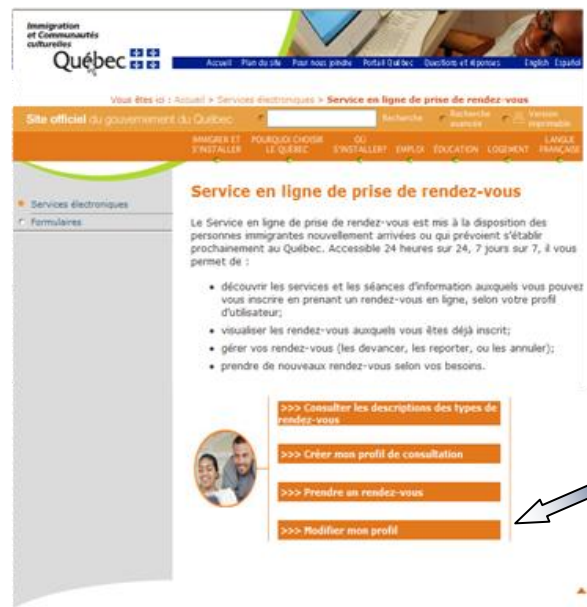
Immigration et Communautés culturelles
Québec

Accueil | Plan du site | Pour nous joindre | Portail Québec | Questions et réponses | English | Español

Vous êtes ici : Accueil > Services électroniques > Service en ligne de prise de rendez-vous

Site officiel du gouvernement du Québec | Recherche | Recherche avancée | Version imprimable

IMMIGRER ET S'INSTALLER | POURQUOI CHOISIR LE QUÉBEC | OÙ S'INSTALLER? | EMPLOI | ÉDUCATION | LOGEMENT | LANGUE FRANÇAISE

Services électroniques
Formulaires

Service en ligne de prise de rendez-vous

Le Service en ligne de prise de rendez-vous est mis à la disposition des personnes immigrantes nouvellement arrivées ou qui prévoient s'établir prochainement au Québec. Accessible 24 heures sur 24, 7 jours sur 7, il vous permet de :

- découvrir les services et les séances d'information auxquels vous pouvez vous inscrire en prenant un rendez-vous en ligne, selon votre profil d'utilisateur;
- visualiser les rendez-vous auxquels vous êtes déjà inscrit;
- gérer vos rendez-vous (les devancer, les reporter, ou les annuler);
- prendre de nouveaux rendez-vous selon vos besoins.

>>> Consulter les descriptions des types de rendez-vous

>>> Créer mon profil de consultation

>>> Prendre un rendez-vous

>>> Modifier mon profil